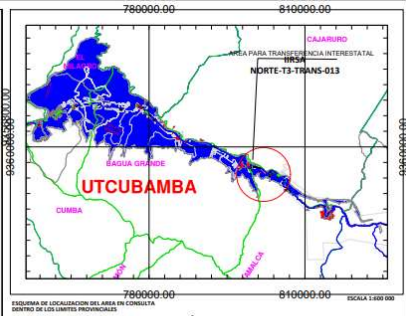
780000.00
810000.00
CAJARURO
AREA PARA TRANSFERENCIA INTERESTATAL
IIRSA
NORTE-T3-TRANS-013
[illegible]
9360000.00
9360000.00
BAGUA GRANDE
UTCUBAMBA
CUMBA
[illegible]
JAMALCA
780000.00
810000.00
ESQUEMA DE LOCALIZACION DEL AREA EN CONSULTA
DENTRO DE LOS LIMITES PROVINCIALES
ESCALA 1:600 000